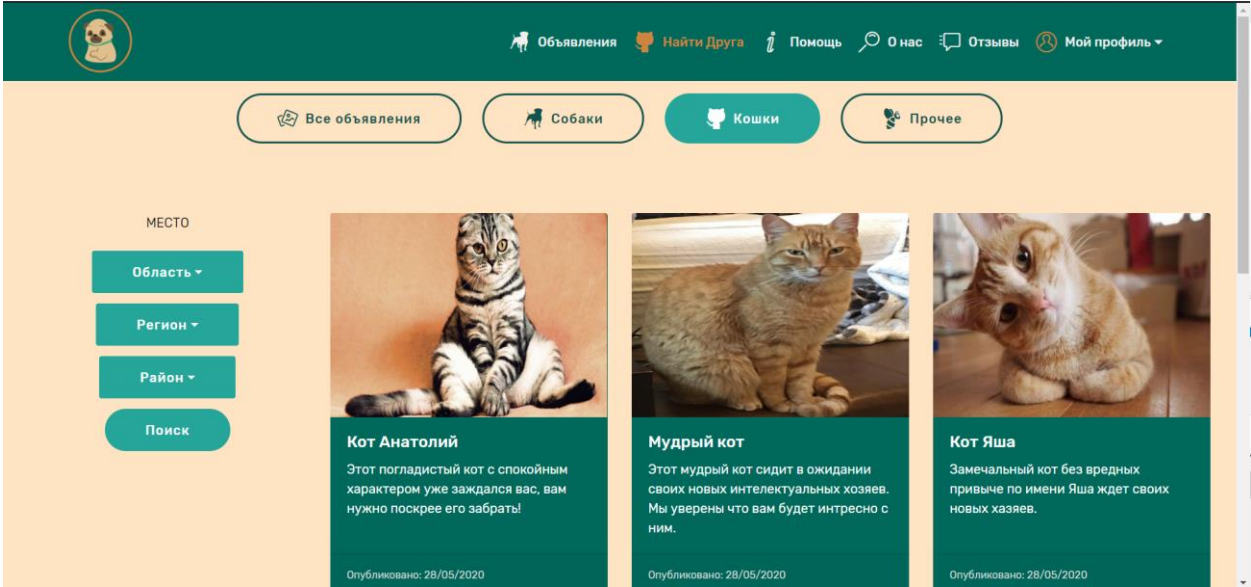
Объявления Найти Друга Помощь О нас Отзывы Мой профиль

Все объявления Собаки Кошки Прочее

МЕСТО

Область

Регион

Район

Поиск

Кот Анатолий

Этот погладистый кот с спокойным характером уже заждался вас, вам нужно поскрее его забрать!

Опубликовано: 28/05/2020

Мудрый кот

Этот мудрый кот сидит в ожидании своих новых интелектуальных хозяев. Мы уверены что вам будет интресно с ним.

Опубликовано: 28/05/2020

Кот Яша

Замечальный кот без вредных привыче по имени Яша ждет своих новых хазяев.

Опубликовано: 28/05/2020